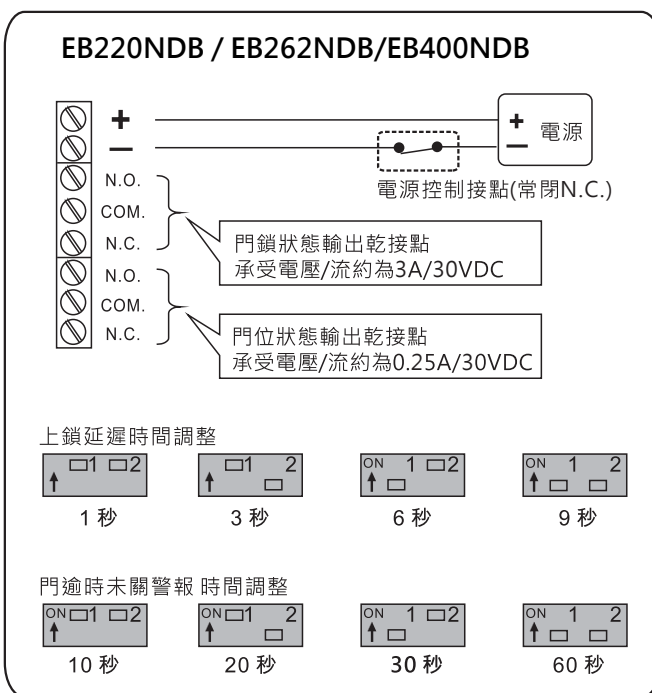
EB220NDB / EB262NDB/EB400NDB

+
—
N.O.
COM.
N.C.
N.O.
COM.
N.C.

+ 電源
—

電源控制接點(常閉N.C.)

門鎖狀態輸出乾接點
承受電壓/流約為3A/30VDC

門位狀態輸出乾接點
承受電壓/流約為0.25A/30VDC

上鎖延遲時間調整

1 2
1 秒

1 2
3 秒

ON 1 2
6 秒

ON 1 2
9 秒

門逾時未關警報 時間調整

ON 1 2
10 秒

ON 1 2
20 秒

ON 1 2
30 秒

ON 1 2
60 秒